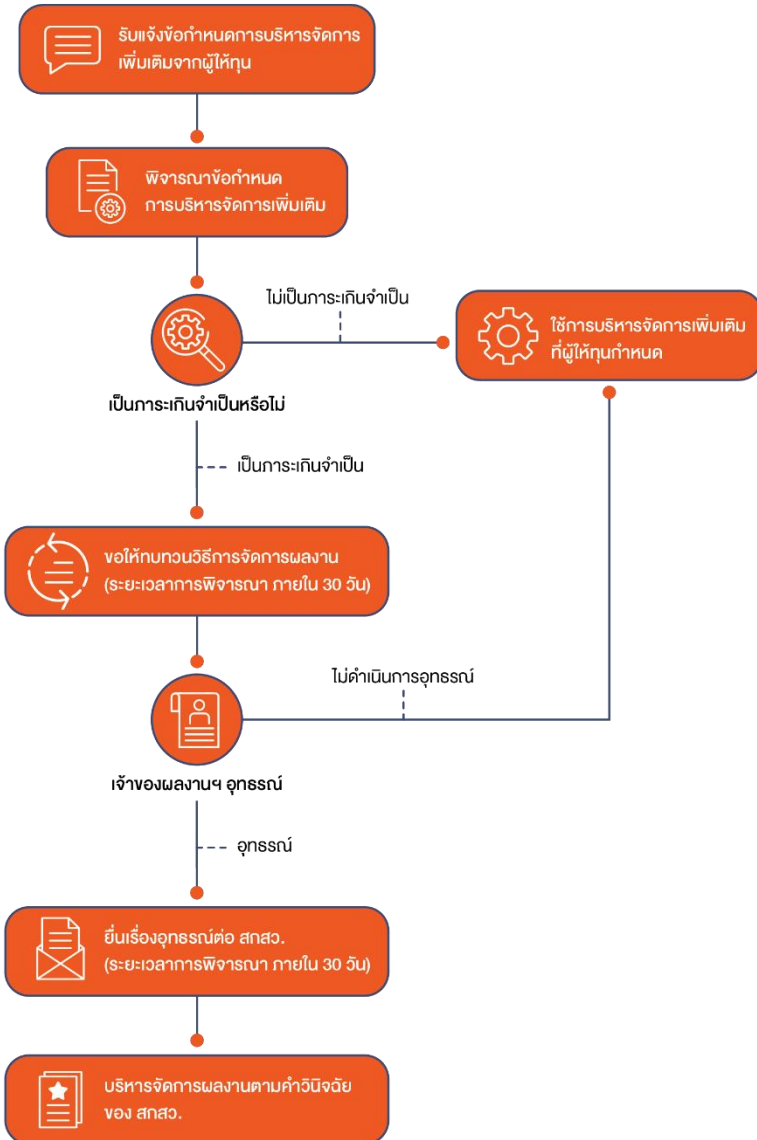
รับแจ้งข้อกำหนดการบริหารจัดการเพิ่มเติมจากผู้ให้ทุน

พิจารณาข้อกำหนดการบริหารจัดการเพิ่มเติม

ไม่เป็นภาระเกินจำเป็น

ใช้การบริหารจัดการเพิ่มเติมที่ผู้ให้ทุนกำหนด

เป็นภาระเกินจำเป็นหรือไม่

เป็นภาระเกินจำเป็น

ขอให้ทบทวนวิธีการจัดการผลงาน (ระยะเวลาการพิจารณา ภายใน 30 วัน)

ไม่ดำเนินการอุทธรณ์

เจ้าของผลงานฯ อุทธรณ์

อุทธรณ์

ยื่นเรื่องอุทธรณ์ต่อ สกสว. (ระยะเวลาการพิจารณา ภายใน 30 วัน)

บริหารจัดการผลงานตามคำวินิจฉัยของ สกสว.